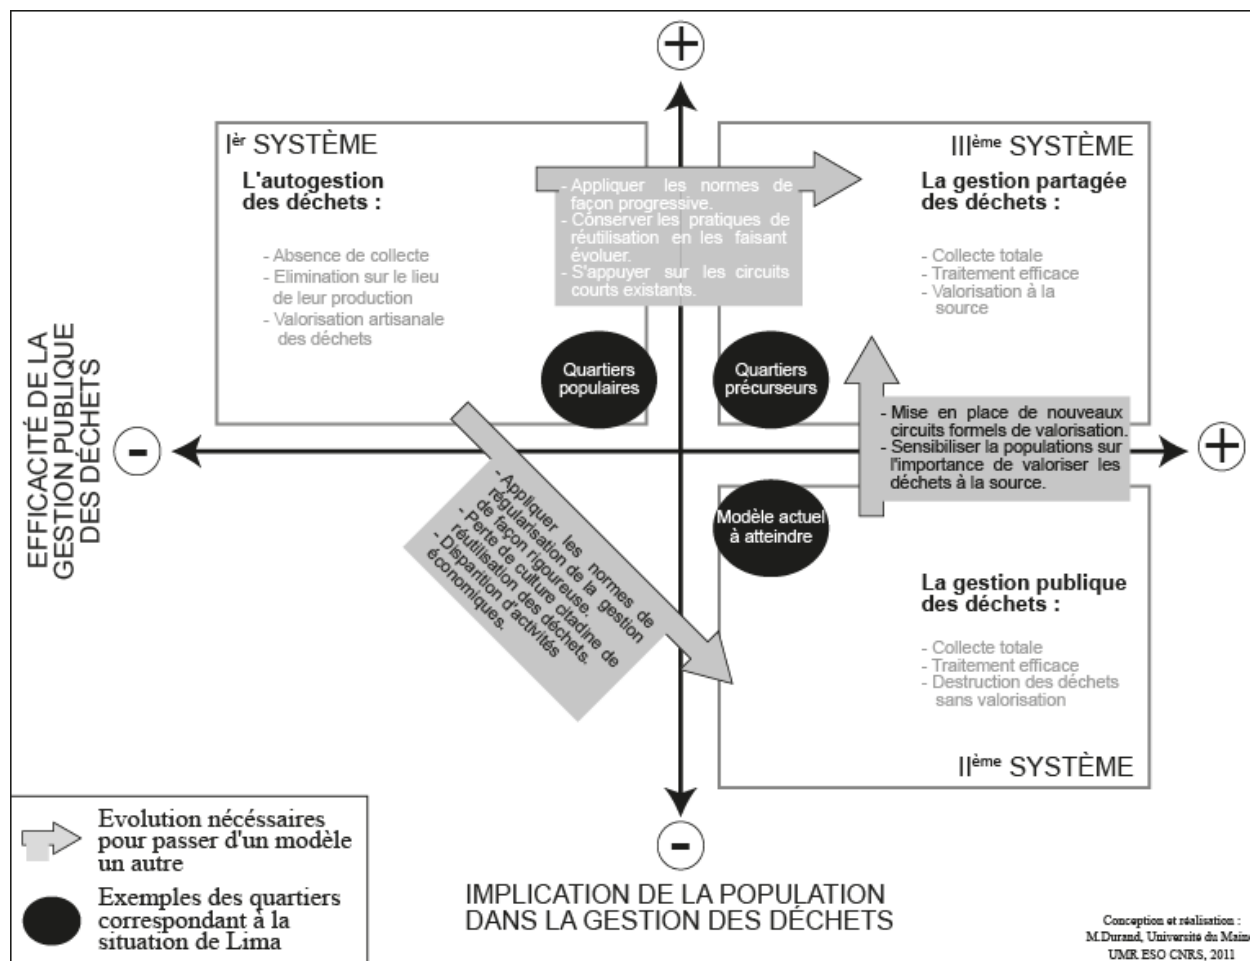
+

Iᵉʳ SYSTÈME

L'autogestion des déchets :

- Absence de collecte
- Elimination sur le lieu de leur production
- Valorisation artisanale des déchets

- Appliquer les normes de façon progressive.
- Conserver les pratiques de réutilisation en les faisant évoluer.
- S'appuyer sur les circuits courts existants.

IIIᵉᵐᵉ SYSTÈME

La gestion partagée des déchets :

- Collecte totale
- Traitement efficace
- Valorisation à la source

Quartiers populaires

Quartiers précurseurs

EFFICACITÉ DE LA GESTION PUBLIQUE DES DÉCHETS

-

- Mise en place de nouveaux circuits formels de valorisation.
- Sensibiliser la populations sur l'importance de valoriser les déchets à la source.

+

- Appliquer les normes de régularisation de la gestion de façon rigoureuse.
- Perte de culture citadine de réutilisation des déchets.
- Disparition d'activités économiques.

Modèle actuel à atteindre

La gestion publique des déchets :

- Collecte totale
- Traitement efficace
- Destruction des déchets sans valorisation

IIᵉᵐᵉ SYSTÈME

-

Evolution nécessaires pour passer d'un modèle un autre

Exemples des quartiers correspondant à la situation de Lima

IMPLICATION DE LA POPULATION DANS LA GESTION DES DÉCHETS

Conception et réalisation : M.Durand, Université du Main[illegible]
UMR ESO CNRS, 2011